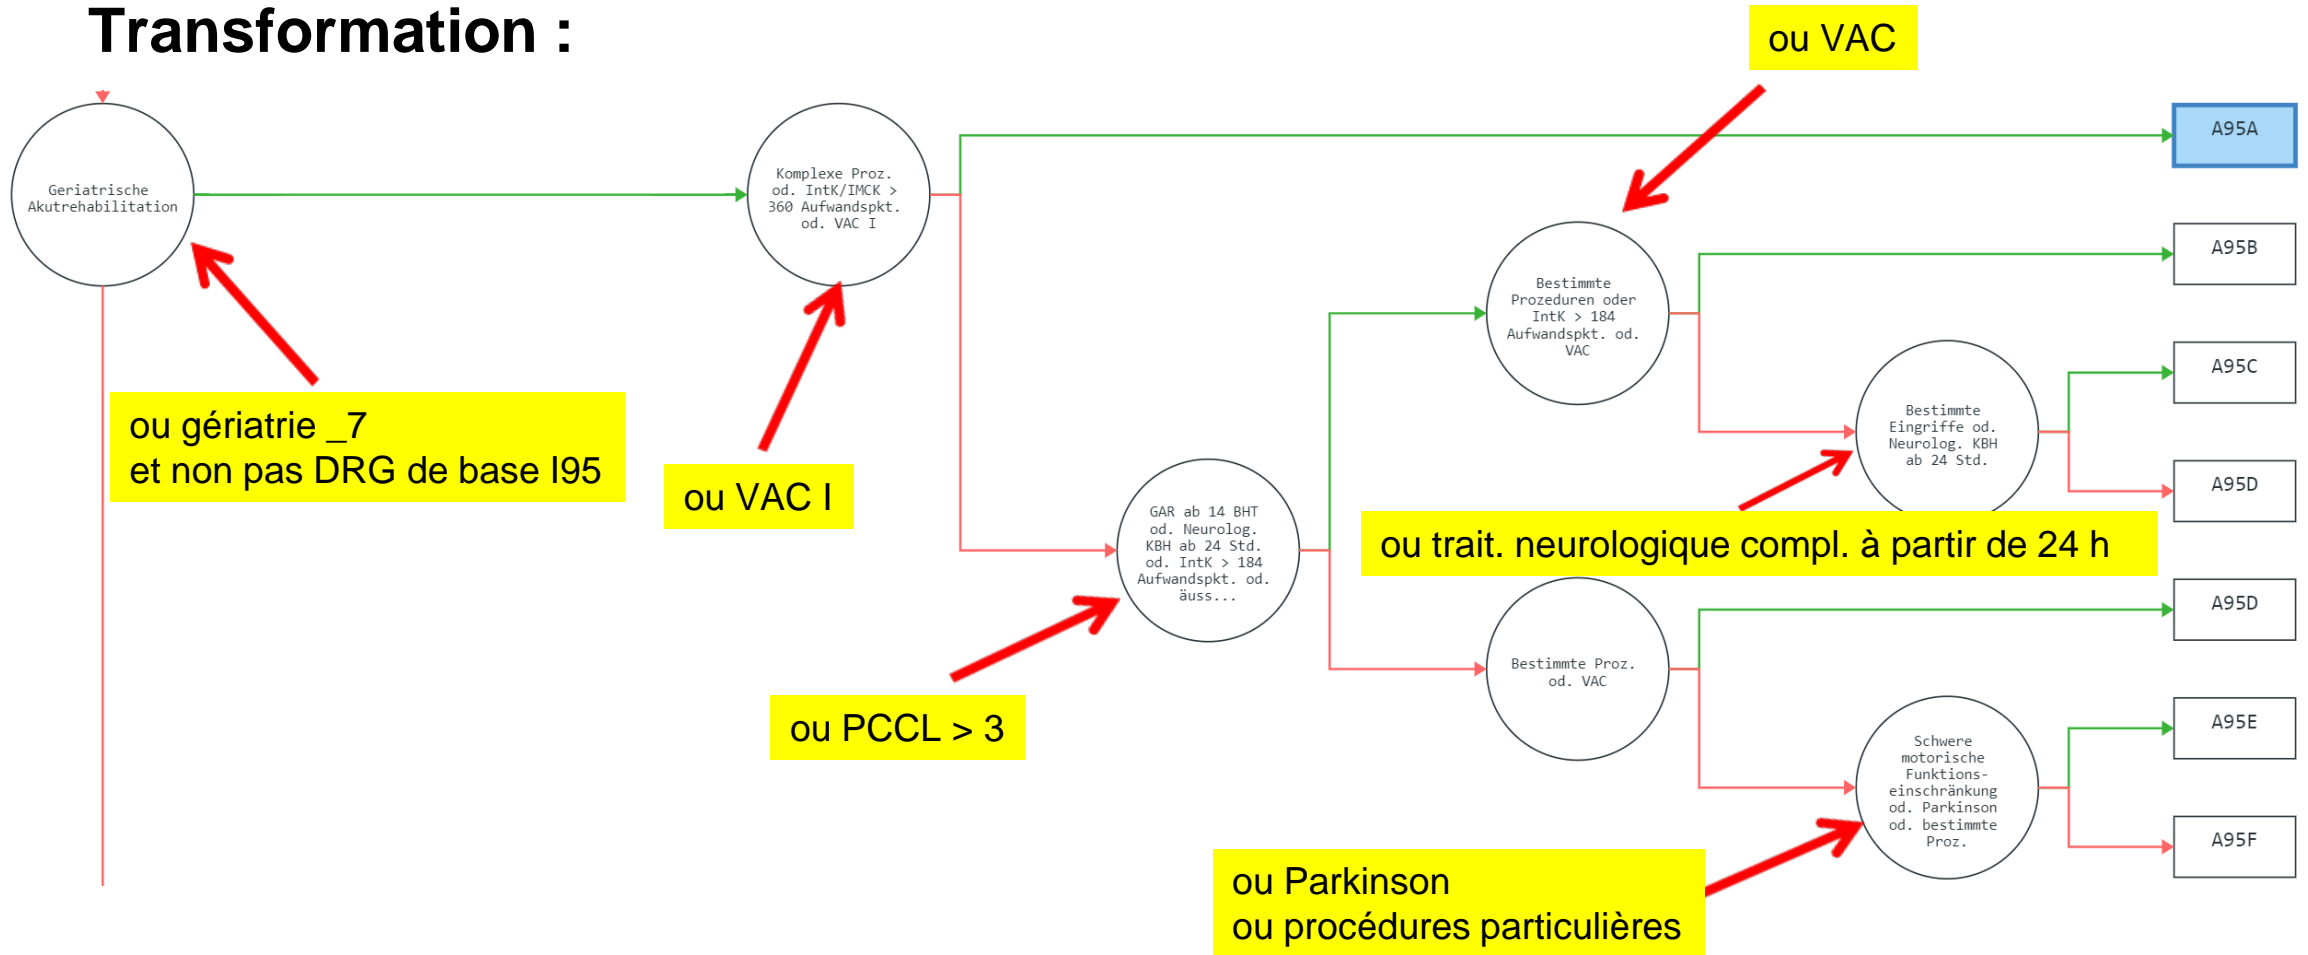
Transformation :

ou VAC

Geriatrische Akutrehabilitation

Komplexe Proz. od. IntK/IMCK > 360 Aufwandspkt. od. VAC I

A95A

Bestimmte Prozeduren oder IntK > 184 Aufwandspkt. od. VAC

A95B

A95C

Bestimmte Eingriffe od. Neurolog. KBH ab 24 Std.

A95D

ou gériatrie _7
et non pas DRG de base I95

ou VAC I

GAR ab 14 BHT od. Neurolog. KBH ab 24 Std. od. IntK > 184 Aufwandspkt. od. äuss...

ou trait. neurologique compl. à partir de 24 h

Bestimmte Proz. od. VAC

A95D

ou PCCL > 3

A95E

Schwere motorische Funktions-einschränkung od. Parkinson od. bestimmte Proz.

A95F

ou Parkinson
ou procédures particulières